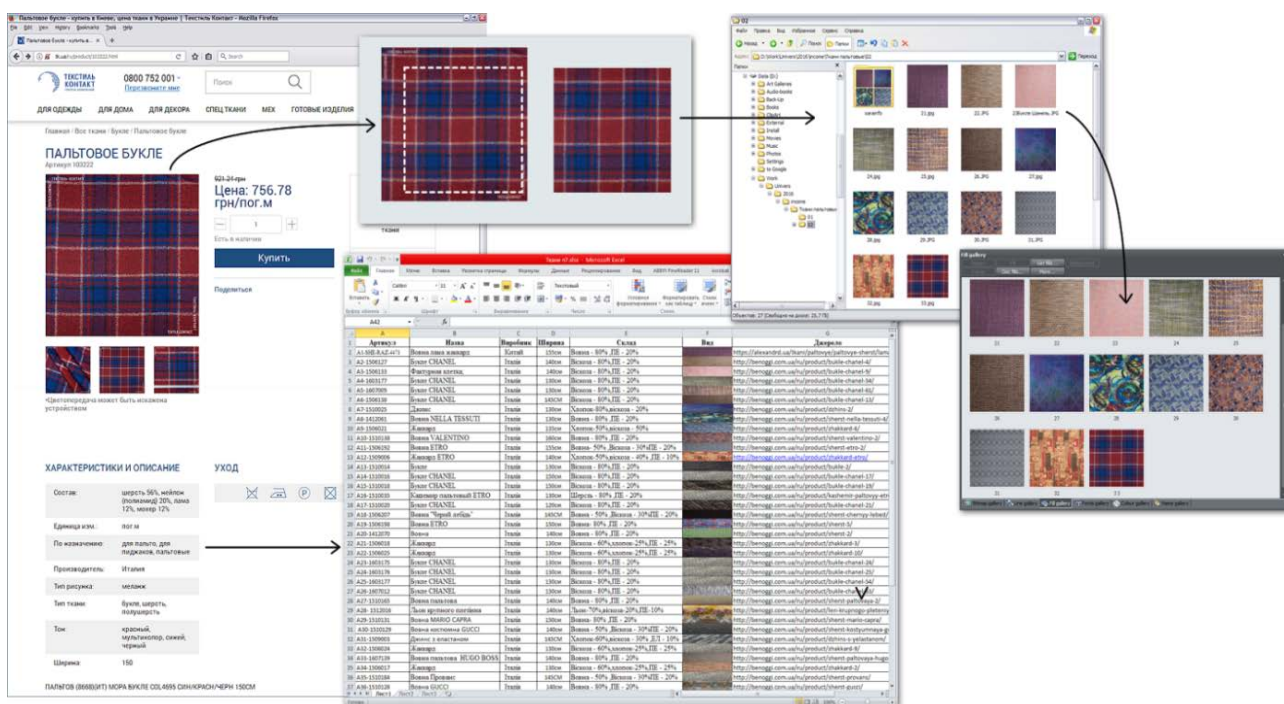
Пальтовое букле - купить в Киеве, цена ткани в Украине | Текстиль Контакт - Mozilla Firefox

ТЕКСТИЛЬ КОНТАКТ

0800 752 001
Перезвоните мне

Поиск

ДЛЯ ОДЕЖДЫ ДЛЯ ДОМА ДЛЯ ДЕКОРА СПЕЦ ТКАНИ МЕХ ГОТОВЫЕ ИЗДЕЛИЯ

Главная / Все ткани / Букле / Пальтовое букле

ПАЛЬТОВОЕ БУКЛЕ
Артикул 103222

821.24 грн
Цена: 756.78 грн/пог.м

1

Есть в наличии

Купить

Поделиться

*Цветопередача может быть искажена устройством

ХАРАКТЕРИСТИКИ И ОПИСАНИЕ

УХОД

| Состав: | шерсть 56%, нейлон (полиамид) 20%, пака 12%, мохер 12% |
|---|---|
| Единица изм.: | пог.м |
| По назначению: | для пальто, для пиджаков, пальтовые |
| Производитель: | Италия |
| Тип рисунка: | меланж |
| Тип ткани: | букле, шерсть, полушерсть |
| Тон: | красный, мультиколор, синий, черный |
| Ширина: | 150 |

ПАЛЬТОВ (8668)(ИТ) МОРА БУКЛЕ COL4695 СИН/КРАСН/ЧЕРН 150СМ

Ткани.xlsx - Microsoft Excel

A43

| Артикул | Назва | Виробник | Ширина | Склад | Вид | Джерело |
|---|---|---|---|---|---|---|
| A1-SHB-RAZ-4471 | Вовна міла жаккард | Китай | 150см | Вовна - 80% ПЕ - 20% | | https://alexandrit.ua/tkani/paltovye/paltovye-sherst/lam |
| A2-1506127 | Букле CHANEL | Італія | 140см | Вовна - 80% ПЕ - 20% | | http://benoggi.com.ua/ru/product/bukle-chanel-4/ |
| A3-1506133 | Фактурна клітка | Італія | 140см | Віскоза - 80% ПЕ - 20% | | http://benoggi.com.ua/ru/product/bukle-chanel-9/ |
| A4-1603177 | Букле CHANEL | Італія | 140см | Віскоза - 80% ПЕ - 20% | | http://benoggi.com.ua/ru/product/bukle-chanel-34/ |
| A5-1607009 | Букле CHANEL | Італія | 130см | Віскоза - 80% ПЕ - 20% | | http://benoggi.com.ua/ru/product/bukle-chanel-41/ |
| A6-1506130 | Букле CHANEL | Італія | 145СМ | Віскоза - 80% ПЕ - 20% | | http://benoggi.com.ua/ru/product/bukle-chanel-13/ |
| A7-1510025 | Джинс | Італія | 130см | Хлопок-80%,віскоза - 20% | | http://benoggi.com.ua/ru/product/dzhins-2/ |
| A8-1412001 | Вовна NELLA TESSUTI | Італія | 150см | Вовна - 80% ПЕ - 20% | | http://benoggi.com.ua/ru/product/sherst-nella-tessuti-4/ |
| A9-1506021 | Жаккард | Італія | 135см | Хлопок-50%,віскоза - 50% | | http://benoggi.com.ua/ru/product/zhakkard-4/ |
| A10-1510116 | Вовна VALENTINO | Італія | 160см | Вовна - 80% ПЕ - 20% | | http://benoggi.com.ua/ru/product/sherst-valentino-2/ |
| A11-1506292 | Вовна ETRO | Італія | 150см | Віскоза - 50% ,Вовна - 30%ПЕ - 20% | | http://benoggi.com.ua/ru/product/sherst-etro-2/ |
| A12-1509006 | Жаккард ETRO | Італія | 140см | Хлопок-50%,віскоза - 40% ПЕ - 10% | | http://benoggi.com.ua/ru/product/zhakkard-etro/ |
| A13-1510014 | Букле | Італія | 140см | Вовна - 80% ПЕ - 20% | | http://benoggi.com.ua/ru/product/bukle-3/ |
| A14-1510016 | Букле CHANEL | Італія | 150см | Віскоза - 80% ПЕ - 20% | | http://benoggi.com.ua/ru/product/bukle-chanel-17/ |
| A15-1510018 | Букле CHANEL | Італія | 150см | Віскоза - 80% ПЕ - 20% | | http://benoggi.com.ua/ru/product/bukle-chanel-19/ |
| A16-1510035 | Кашемир пальтовий ETRO | Італія | 150см | Шерсть - 80% ПЕ - 20% | | http://benoggi.com.ua/ru/product/kashemir-paltovyy-etr |
| A17-1510020 | Букле CHANEL | Італія | 120см | Віскоза - 80% ПЕ - 20% | | http://benoggi.com.ua/ru/product/bukle-chanel-21/ |
| A18-1506207 | Вовна "Чорний лебідь" | Італія | 145СМ | Вовна - 50% ,Віскоза - 30%ПЕ - 20% | | http://benoggi.com.ua/ru/product/sherst-chernyy-lebed/ |
| A19-1506198 | Вовна ETRO | Італія | 150см | Вовна - 80% ПЕ - 20% | | http://benoggi.com.ua/ru/product/sherst-5/ |
| A20-1412070 | Вовна | Італія | 140см | Вовна - 80% ПЕ - 20% | | http://benoggi.com.ua/ru/product/sherst-2/ |
| A21-1506018 | Жаккард | Італія | 140см | Віскоза - 60%,хлопок-25%,ПЕ - 15% | | http://benoggi.com.ua/ru/product/zhakkard-3/ |
| A22-1506025 | Букле CHANEL | Італія | 130см | Віскоза - 60%,хлопок-25%,ПЕ - 15% | | http://benoggi.com.ua/ru/product/zhakkard-10/ |
| A23-1603175 | Букле CHANEL | Італія | 130см | Віскоза - 80% ПЕ - 20% | | http://benoggi.com.ua/ru/product/bukle-chanel-24/ |
| A24-1603176 | Букле CHANEL | Італія | 130см | Віскоза - 80% ПЕ - 20% | | http://benoggi.com.ua/ru/product/bukle-chanel-25/ |
| A25-1603177 | Букле CHANEL | Італія | 130см | Віскоза - 80% ПЕ - 20% | | http://benoggi.com.ua/ru/product/bukle-chanel-34/ |
| A26-1607012 | Букле CHANEL | Італія | 130см | Віскоза - 80% ПЕ - 20% | | http://benoggi.com.ua/ru/product/bukle-chanel-4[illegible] |
| A27-1510169 | Вовна пальтова | Італія | 145см | Вовна - 80% ПЕ - 20% | | http://benoggi.com.ua/ru/product/sherst-paltovaya-2/ |
| A28-1512016 | Льон крупного плетіння | Італія | 140см | Льон-70%,віскоза-20%,ПЕ-10% | | http://benoggi.com.ua/ru/product/len-krupnogo-pleteny |
| A29-1510131 | Вовна MARIO CAPRA | Італія | 140см | Вовна - 80% ПЕ - 20% | | http://benoggi.com.ua/ru/product/sherst-mario-capra/ |
| A30-1510129 | Вовна костюмна GUCCI | Італія | 150см | Вовна - 50% ,Віскоза - 30%ПЕ - 20% | | http://benoggi.com.ua/ru/product/sherst-kostyumnaya-g |
| A31-1509003 | Джинс з еластаном | Італія | 145СМ | Хлопок-60%,віскоза - 30% Л - 10% | | http://benoggi.com.ua/ru/product/dzhins-s-yelastanom/ |
| A32-1506024 | Жаккард | Італія | 130см | Віскоза - 60%,хлопок-25%,ПЕ - 15% | | http://benoggi.com.ua/ru/product/zhakkard-9/ |
| A33-1607139 | Вовна пальтова HUGO BOSS | Італія | 140см | Вовна - 80% ПЕ - 20% | | http://benoggi.com.ua/ru/product/sherst-paltovaya-hugo |
| A34-1506017 | Жаккард | Італія | 130см | Віскоза - 60%,хлопок-25%,ПЕ - 15% | | http://benoggi.com.ua/ru/product/zhakkard-2/ |
| A35-1510184 | Вовна Прованс | Італія | 150см | Вовна - 80% ПЕ - 20% | | http://benoggi.com.ua/ru/product/sherst-provans/ |
| A36-1510128 | Вовна GUCCI | Італія | 150см | Вовна - 80% ПЕ - 20% | | http://benoggi.com.ua/ru/product/sherst-gucci/ |

Лист1 Лист2 Лист3

02
Файл Правка Вид Избранное Сервис Справка

Папки
Art Galleries
Audio Books
Back-Up
Books
Clipart
Internet
Install
Movies
Music
Photos
Settings
to Google
Work

save-fb 21.jpg 22.JPG 23Букле Шанель.JPG
24.jpg 25.jpg 26.JPG 27.jpg
28.jpg 29.JPG 30.JPG 31.jpg
32.jpg 33.jpg

Объектов: 27

Fill gallery
21 22 23 24 25
26 27 28 29 30
31 32 33